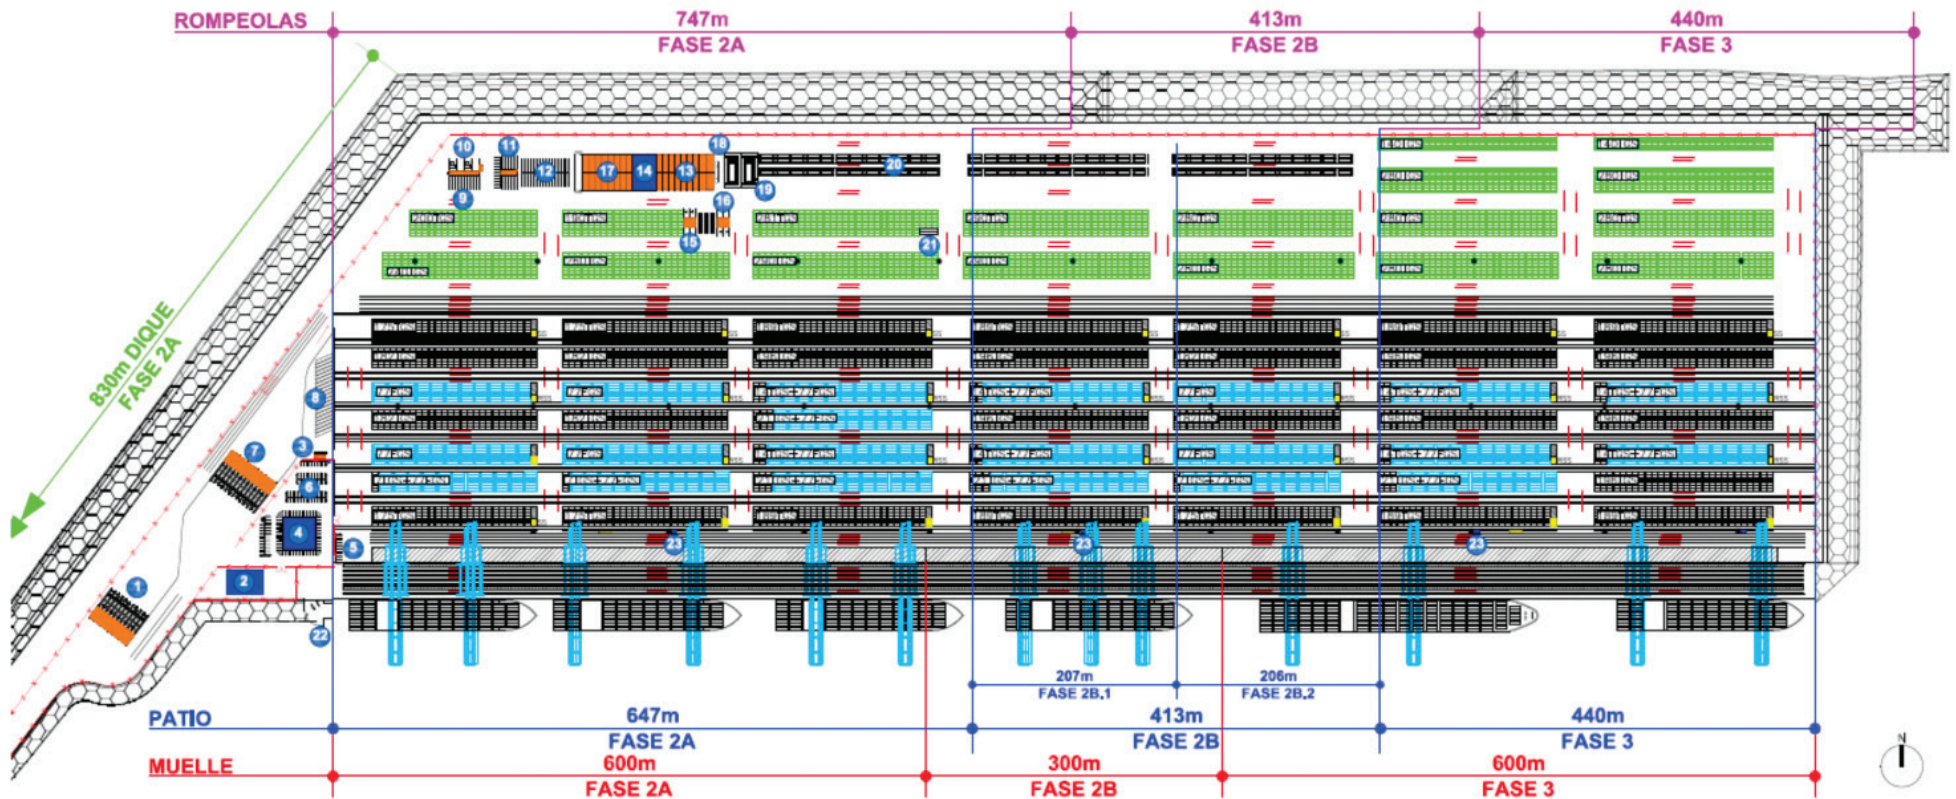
ROMPEOLAS
747m
FASE 2A
413m
FASE 2B
440m
FASE 3

830m DIQUE
FASE 2A

10 11 12 17 14 13 18 20 19 9 16 15 21 8 7 3 6 4 5 23 23 23 1 2 22

207m
FASE 2B.1
206m
FASE 2B.2

PATIO
647m
FASE 2A
413m
FASE 2B
440m
FASE 3

MUELLE
600m
FASE 2A
300m
FASE 2B
600m
FASE 3

N